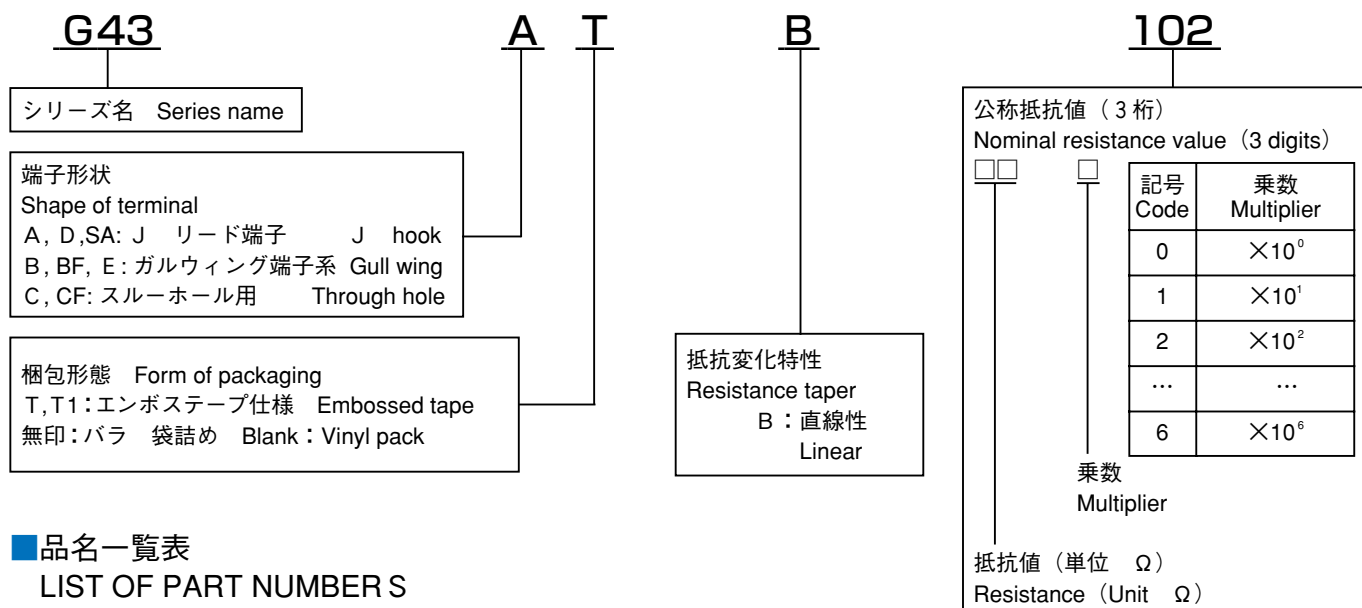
G43 A T B 102

シリーズ名 Series name

端子形状
Shape of terminal
A, D, SA: J リード端子 J hook
B, BF, E: ガルウィング端子系 Gull wing
C, CF: スルーホール用 Through hole

梱包形態 Form of packaging
T, T1：エンボステープ仕様 Embossed tape
無印：バラ 袋詰め Blank：Vinyl pack

抵抗変化特性
Resistance taper
B：直線性
Linear

公称抵抗値（3 桁）
Nominal resistance value（3 digits）
□□ □

| 記号 Code | 乗数 Multiplier |
|---|---|
| 0 | $\times10^0$ |
| 1 | $\times10^1$ |
| 2 | $\times10^2$ |
| ... | ... |
| 6 | $\times10^6$ |

乗数
Multiplier

抵抗値（単位 Ω）
Resistance（Unit Ω）

■品名一覧表
LIST OF PART NUMBER S